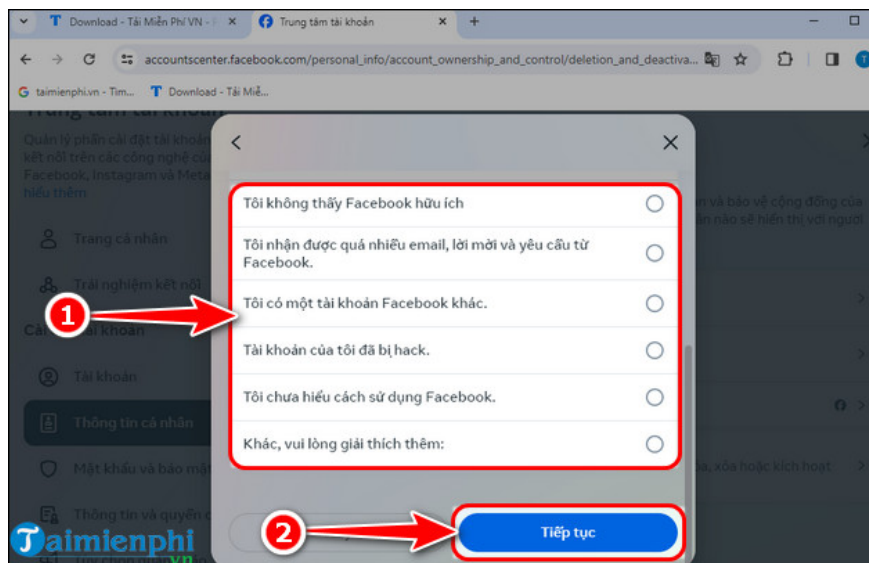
Download - Tải Miễn Phí VN - P
Trung tâm tài khoản
accountscenter.facebook.com/personal_info/account_ownership_and_control/deletion_and_deactiva...
taimienphi.vn - Tìm...
Download - Tải Miễ...

Trung tâm tài khoản
Quản lý phần cài đặt tài khoản kết nối trên các công nghệ của Facebook, Instagram và Meta
hiểu thêm
Trang cá nhân
Trải nghiệm kết nối
Cài đặt tài khoản
Tài khoản
Thông tin cá nhân
Mật khẩu và bảo mật
Thông tin và quyền
n và bảo vệ cộng đồng của
nào sẽ hiển thị với người
a, xóa hoặc kích hoạt

Tôi không thấy Facebook hữu ích
Tôi nhận được quá nhiều email, lời mời và yêu cầu từ Facebook.
Tôi có một tài khoản Facebook khác.
Tài khoản của tôi đã bị hack.
Tôi chưa hiểu cách sử dụng Facebook.
Khác, vui lòng giải thích thêm:

1
2
Tiếp tục

Taimienphi.vn